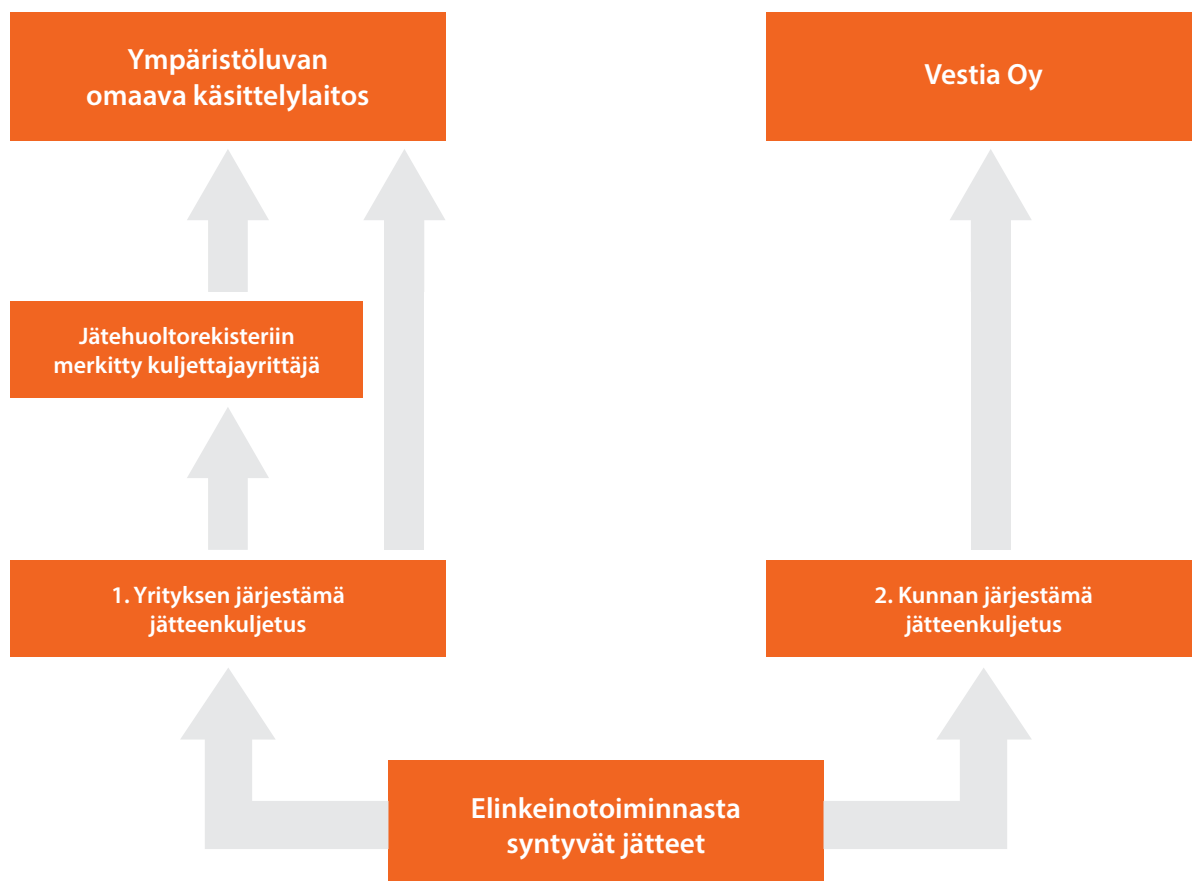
Ympäristöluvan omaava käsittelylaitos

Vestia Oy

Jätehuoltorekisteriin merkitty kuljettajayrittäjä

1. Yrityksen järjestämä jätteenkuljetus

2. Kunnan järjestämä jätteenkuljetus

Elinkeinotoiminnasta syntyvät jätteet